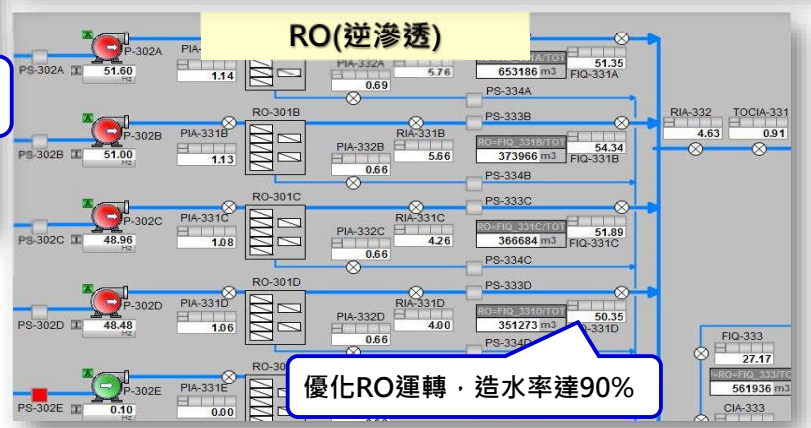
RO(逆滲透)

PS-302A
P-302A
51.60
Hz
PIA-
1.14
PIA-332A
0.69
5.76
A/TOT
653186 m3
51.35
FIQ-331A
PS-334A

PS-302B
P-302B
51.00
Hz
PIA-331B
1.13
RO-301B
PIA-332B
0.66
RIA-331B
5.66
PS-333B
RO=FIQ_331B/TOT
373966 m3
54.34
FIQ-331B
PS-334B

RIA-332
4.63
TOCIA-331
0.91

PS-302C
P-302C
48.96
Hz
PIA-331C
1.08
RO-301C
PIA-332C
0.66
RIA-331C
4.26
PS-333C
RO=FIQ_331C/TOT
366684 m3
51.89
FIQ-331C
PS-334C

PS-302D
P-302D
48.48
Hz
PIA-331D
1.06
RO-301D
PIA-332D
0.66
RIA-331D
4.00
PS-333D
RO=FIQ_331D/TOT
351273 m3
50.35
331D
PS-334

FIQ-333
27.17
=RO=FIQ_333/TOT
561936 m3
CIA-333

PS-302E
P-302E
0.10
Hz
PIA-331E
0.00
RO-30

優化RO運轉，造水率達90%